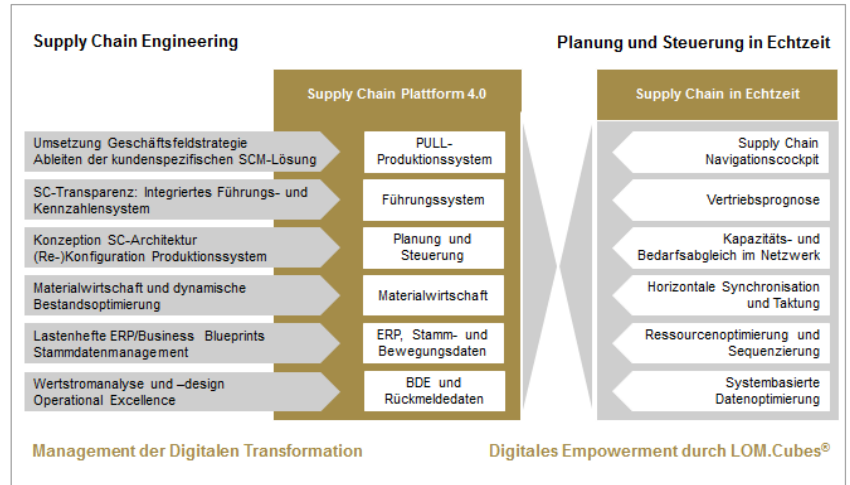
Supply Chain Engineering

Planung und Steuerung in Echtzeit

Supply Chain Plattform 4.0

Supply Chain in Echtzeit

Umsetzung Geschäftsfeldstrategie
Ableiten der kundenspezifischen SCM-Lösung

PULL-Produktionssystem

Supply Chain Navigationscockpit

SC-Transparenz: Integriertes Führungs- und Kennzahlensystem

Führungssystem

Vertriebsprognose

Konzeption SC-Architektur
(Re-)Konfiguration Produktionssystem

Planung und Steuerung

Kapazitäts- und Bedarfsabgleich im Netzwerk

Materialwirtschaft und dynamische Bestandsoptimierung

Materialwirtschaft

Horizontale Synchronisation und Taktung

Lastenhefte ERP/Business Blueprints
Stammdatenmanagement

ERP, Stamm- und Bewegungsdaten

Ressourcenoptimierung und Sequenzierung

Wertstromanalyse und –design
Operational Excellence

BDE und Rückmeldedaten

Systembasierte Datenoptimierung

Management der Digitalen Transformation

Digitales Empowerment durch LOM.Cubes®